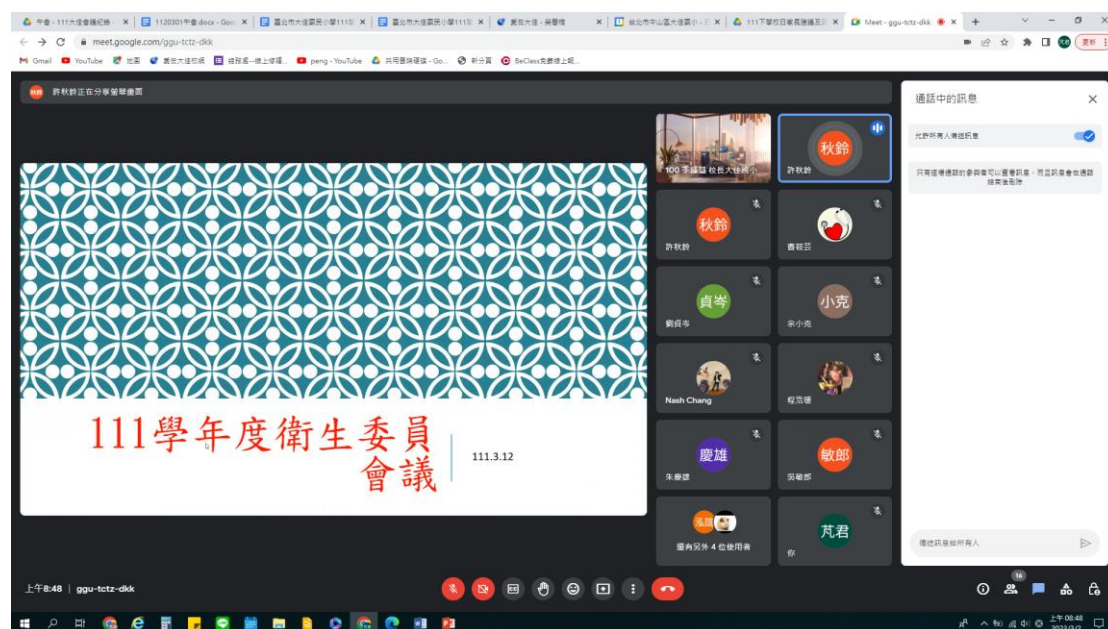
午會 - 111大佳會議紀錄 | 1120301午會.docx - Goo | 臺北市大佳國民小學111學 | 臺北市大佳國民小學111學 | 愛在大佳 - 吳馨惰 | 台北市中山區大佳國小 | 111下學校日家長建議及回 | Meet - ggu-tctz-dkk

meet.google.com/ggu-tctz-dkk

Gmail | YouTube | 地圖 | 愛在大佳校網 | 鐘點感--線上學曆... | peng - YouTube | 共用雲端硬碟 - Go... | 新分頁 | BeClass免費線上報...

許秋鈴正在分享螢幕畫面

111學年度衛生委員會議

111.3.12

100 李議瑞 校長大佳國小

秋鈴 許秋鈴

秋鈴 許秋鈴

曹毓芸

貞岑 劉貞岑

小克 余小克

Nash Chang

程浩珊

慶雄 朱慶雄

敏郎 吳敏郎

還有另外 4 位使用者

芃君 你

通話中的訊息

允許所有人傳送訊息

只有這場通話的參與者可以查看訊息，而且訊息會在通話結束後刪除

傳送訊息給所有人

上午8:48 | ggu-tctz-dkk

16

上午 08:48